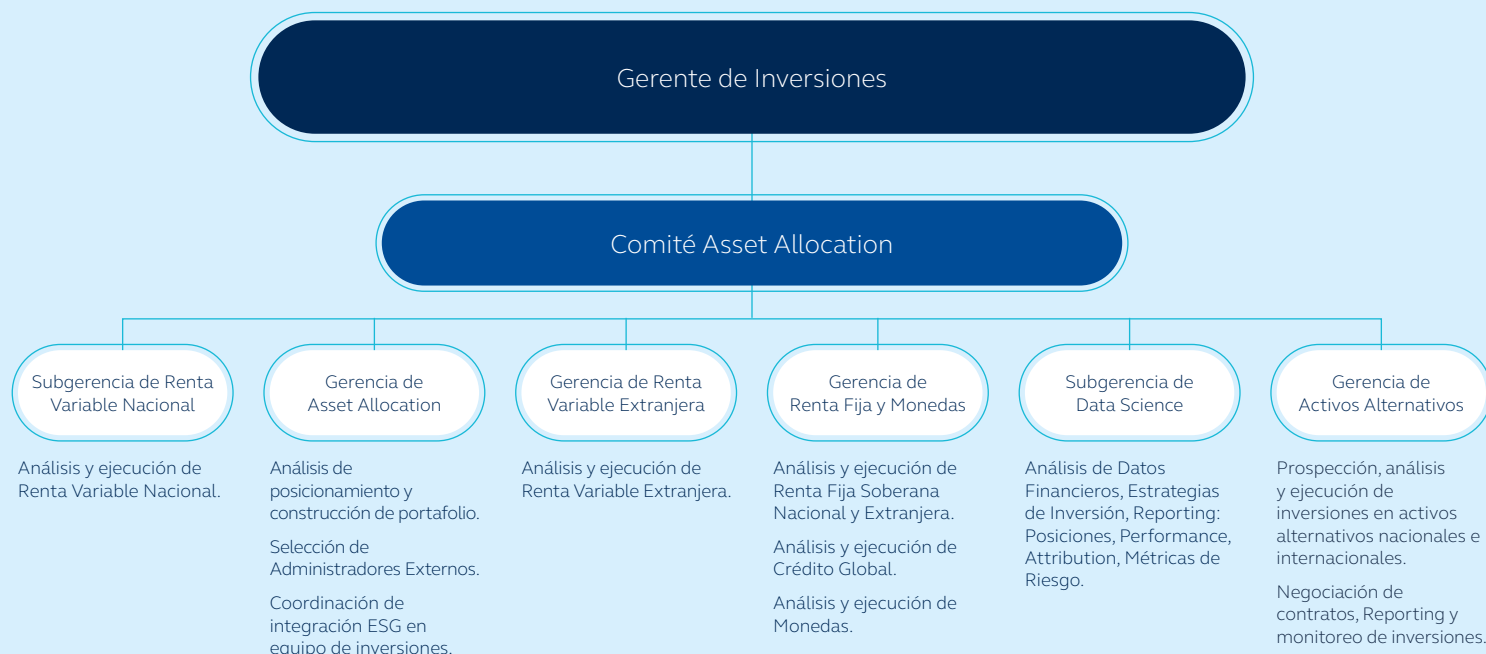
Gerente de Inversiones

Comité Asset Allocation

Subgerencia de Renta Variable Nacional

Análisis y ejecución de Renta Variable Nacional.

Gerencia de Asset Allocation

Análisis de posicionamiento y construcción de portafolio.

Selección de Administradores Externos.

Coordinación de integración ESG en equipo de inversiones.

Gerencia de Renta Variable Extranjera

Análisis y ejecución de Renta Variable Extranjera.

Gerencia de Renta Fija y Monedas

Análisis y ejecución de Renta Fija Soberana Nacional y Extranjera.

Análisis y ejecución de Crédito Global.

Análisis y ejecución de Monedas.

Subgerencia de Data Science

Análisis de Datos Financieros, Estrategias de Inversión, Reporting: Posiciones, Performance, Attribution, Métricas de Riesgo.

Gerencia de Activos Alternativos

Prospección, análisis y ejecución de inversiones en activos alternativos nacionales e internacionales.

Negociación de contratos, Reporting y monitoreo de inversiones.